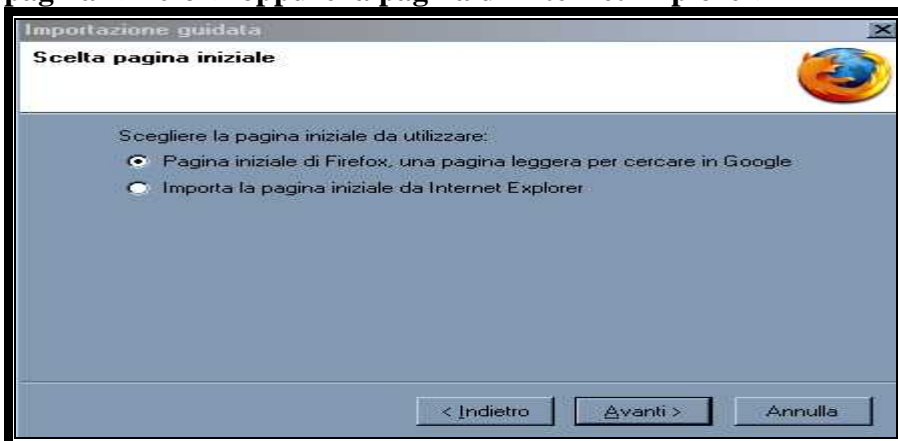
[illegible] pagina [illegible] oppure la pagina di Internet Explorer

Importazione guidata

Scelta pagina iniziale

Scegliere la pagina iniziale da utilizzare:

Pagina iniziale di Firefox, una pagina leggera per cercare in Google

Importa la pagina iniziale da Internet Explorer

< Indietro | Avanti > | Annulla